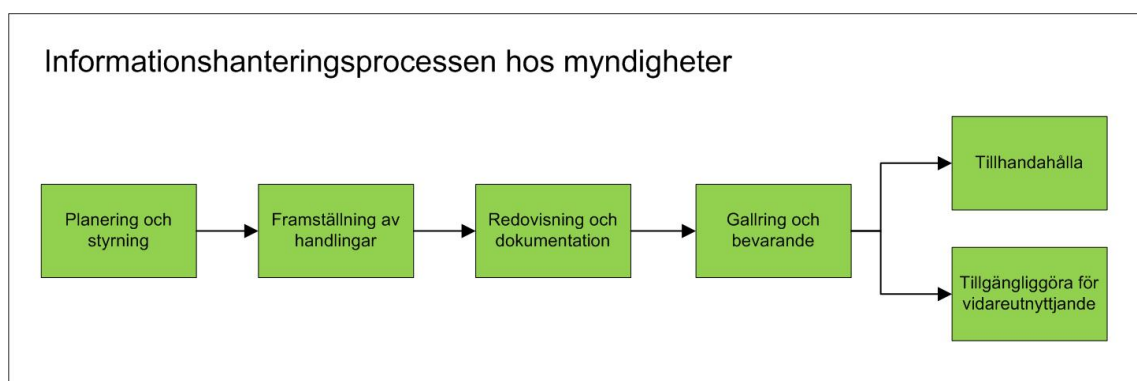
Informationshanteringsprocessen hos myndigheter

Planering och styrning

Framställning av handlingar

Redovisning och dokumentation

Gallring och bevarande

Tillhandahålla

Tillgängliggöra för vidareutnyttjande